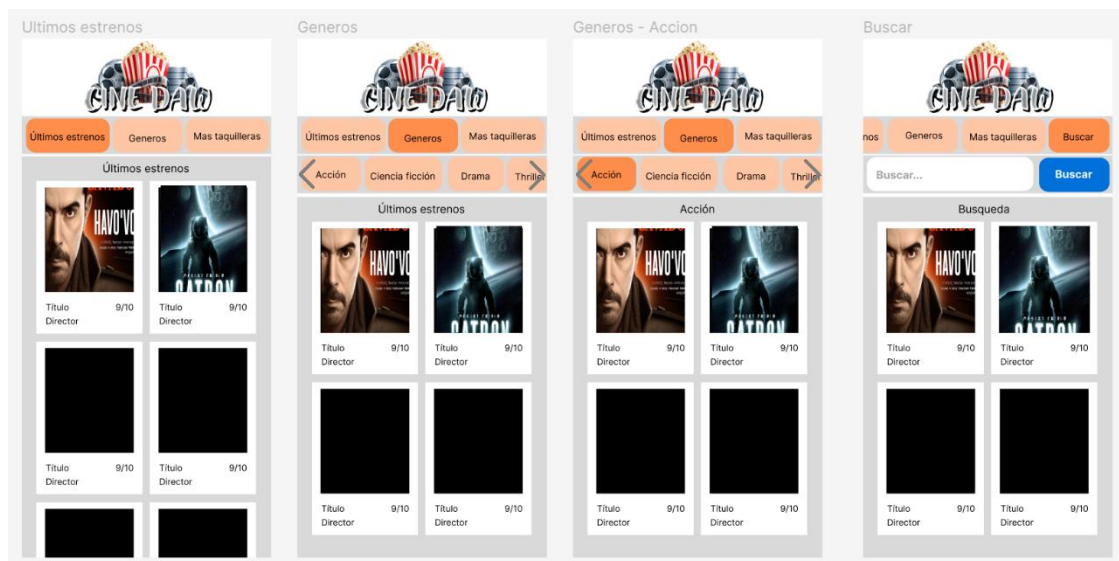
Ultimos estrenos

CINE DAW

Últimos estrenos | Generos | Mas taquilleras

Últimos estrenos

HAVO'VO

Título 9/10
Director

Título 9/10
Director

Título 9/10
Director

Título 9/10
Director

Generos

CINE DAW

Últimos estrenos | Generos | Mas taquilleras

Acción | Ciencia ficción | Drama | Thrille

Últimos estrenos

HAVO'VO

CATRON

Título 9/10
Director

Título 9/10
Director

Título 9/10
Director

Título 9/10
Director

Generos - Accion

CINE DAW

Últimos estrenos | Generos | Mas taquilleras

Acción | Ciencia ficción | Drama | Thrille

Acción

HAVO'VO

CATRON

Título 9/10
Director

Título 9/10
Director

Título 9/10
Director

Título 9/10
Director

Buscar

CINE DAW

nos | Generos | Mas taquilleras | Buscar

Buscar... | Buscar

Busqueda

HAVO'VO

CATRON

Título 9/10
Director

Título 9/10
Director

Título 9/10
Director

Título 9/10
Director